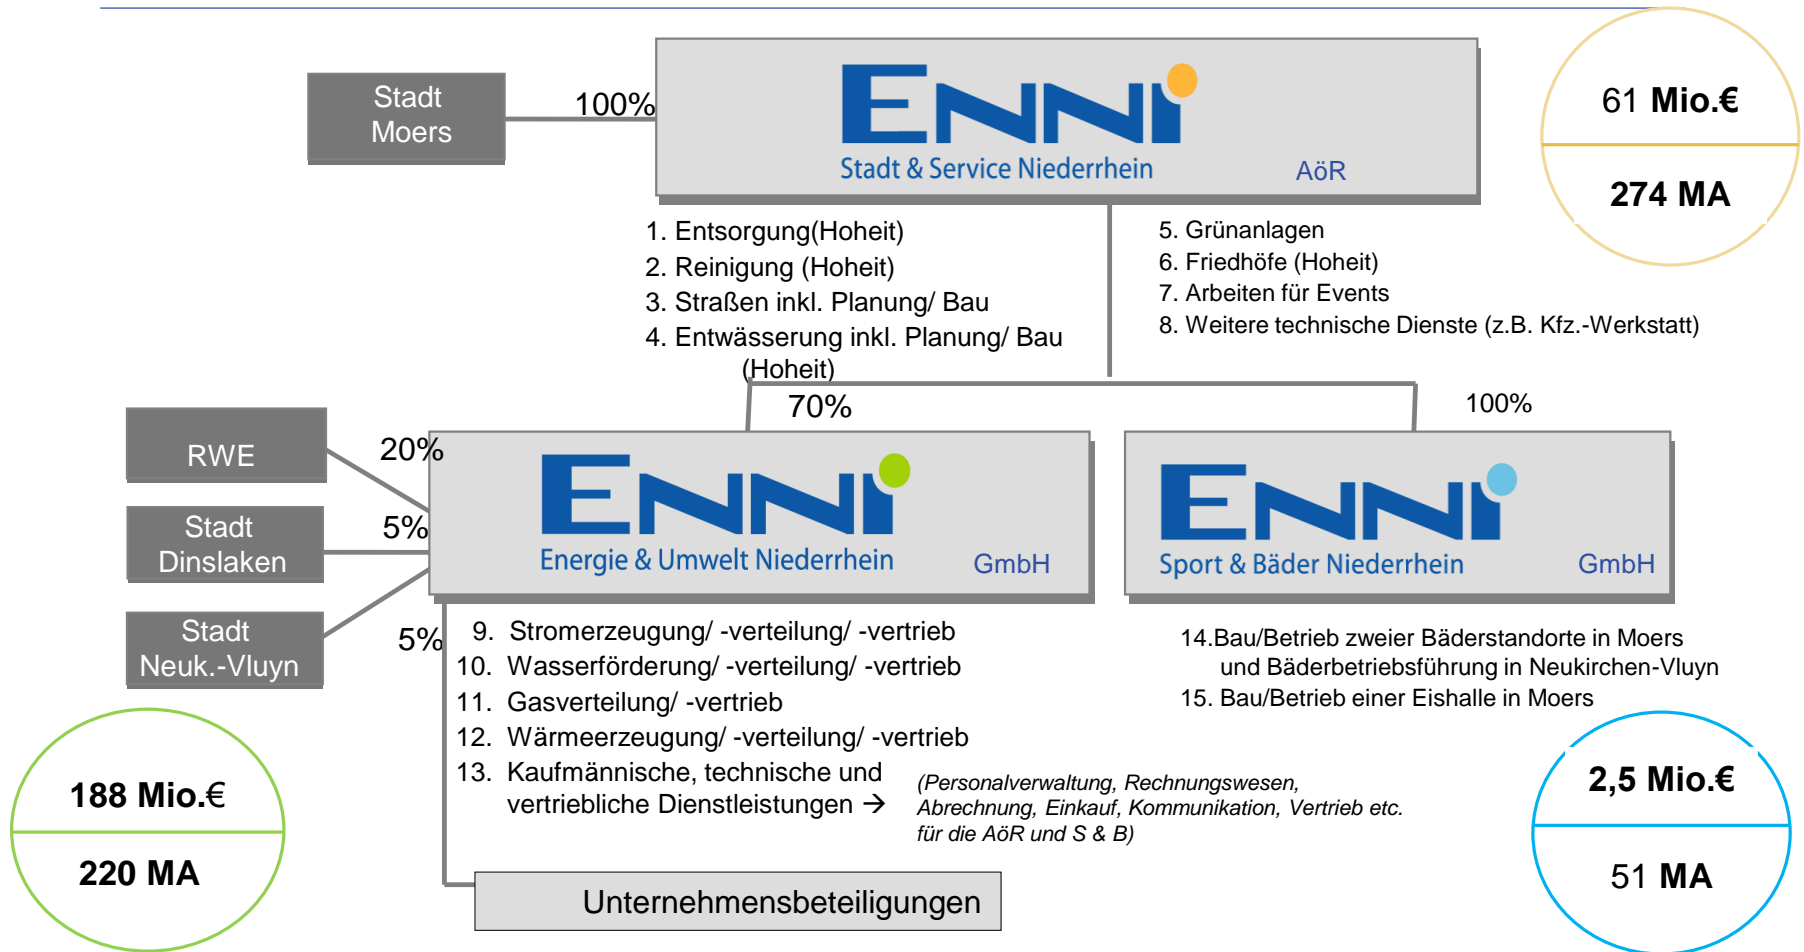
Stadt Moers

100%

ENNI
Stadt & Service Niederrhein
AöR

61 Mio.€

274 MA

1. Entsorgung(Hoheit)
2. Reinigung (Hoheit)
3. Straßen inkl. Planung/ Bau
4. Entwässerung inkl. Planung/ Bau (Hoheit)

5. Grünanlagen
6. Friedhöfe (Hoheit)
7. Arbeiten für Events
8. Weitere technische Dienste (z.B. Kfz.-Werkstatt)

70%

100%

RWE

20%

Stadt Dinslaken

5%

Stadt Neuk.-Vluyn

5%

ENNI
Energie & Umwelt Niederrhein
GmbH

ENNI
Sport & Bäder Niederrhein
GmbH

9. Stromerzeugung/ -verteilung/ -vertrieb
10. Wasserförderung/ -verteilung/ -vertrieb
11. Gasverteilung/ -vertrieb
12. Wärmeerzeugung/ -verteilung/ -vertrieb
13. Kaufmännische, technische und vertriebliche Dienstleistungen →

(Personalverwaltung, Rechnungswesen, Abrechnung, Einkauf, Kommunikation, Vertrieb etc. für die AöR und S & B)

14.Bau/Betrieb zweier Bäderstandorte in Moers und Bäderbetriebsführung in Neukirchen-Vluyn
15. Bau/Betrieb einer Eishalle in Moers

188 Mio.€

220 MA

2,5 Mio.€

51 MA

Unternehmensbeteiligungen